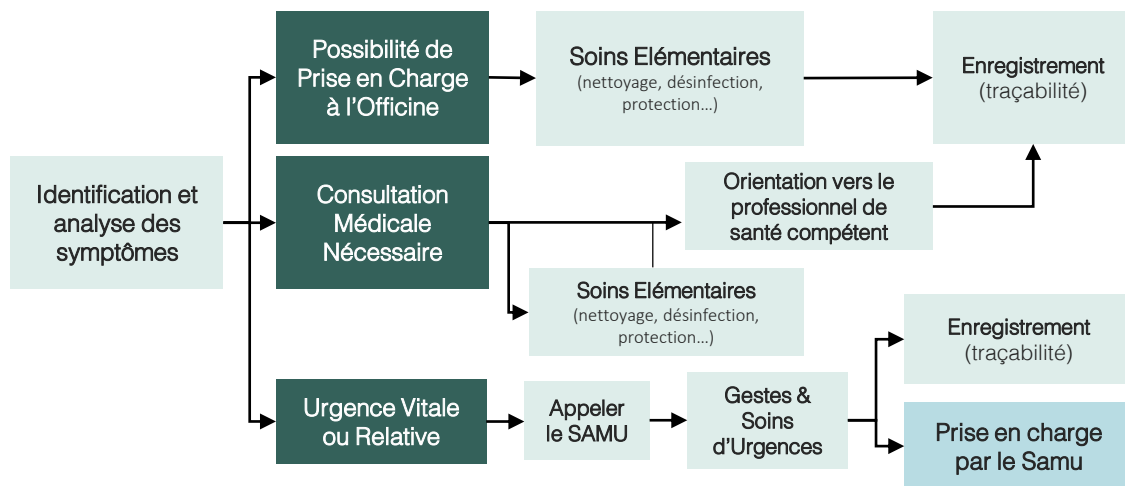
Identification et analyse des symptômes

Possibilité de Prise en Charge à l'Officine

Soins Elémentaires
(nettoyage, désinfection, protection…)

Enregistrement
(traçabilité)

Consultation Médicale Nécessaire

Orientation vers le professionnel de santé compétent

Soins Elémentaires
(nettoyage, désinfection, protection…)

Urgence Vitale ou Relative

Appeler le SAMU

Gestes & Soins d'Urgences

Enregistrement
(traçabilité)

Prise en charge par le Samu